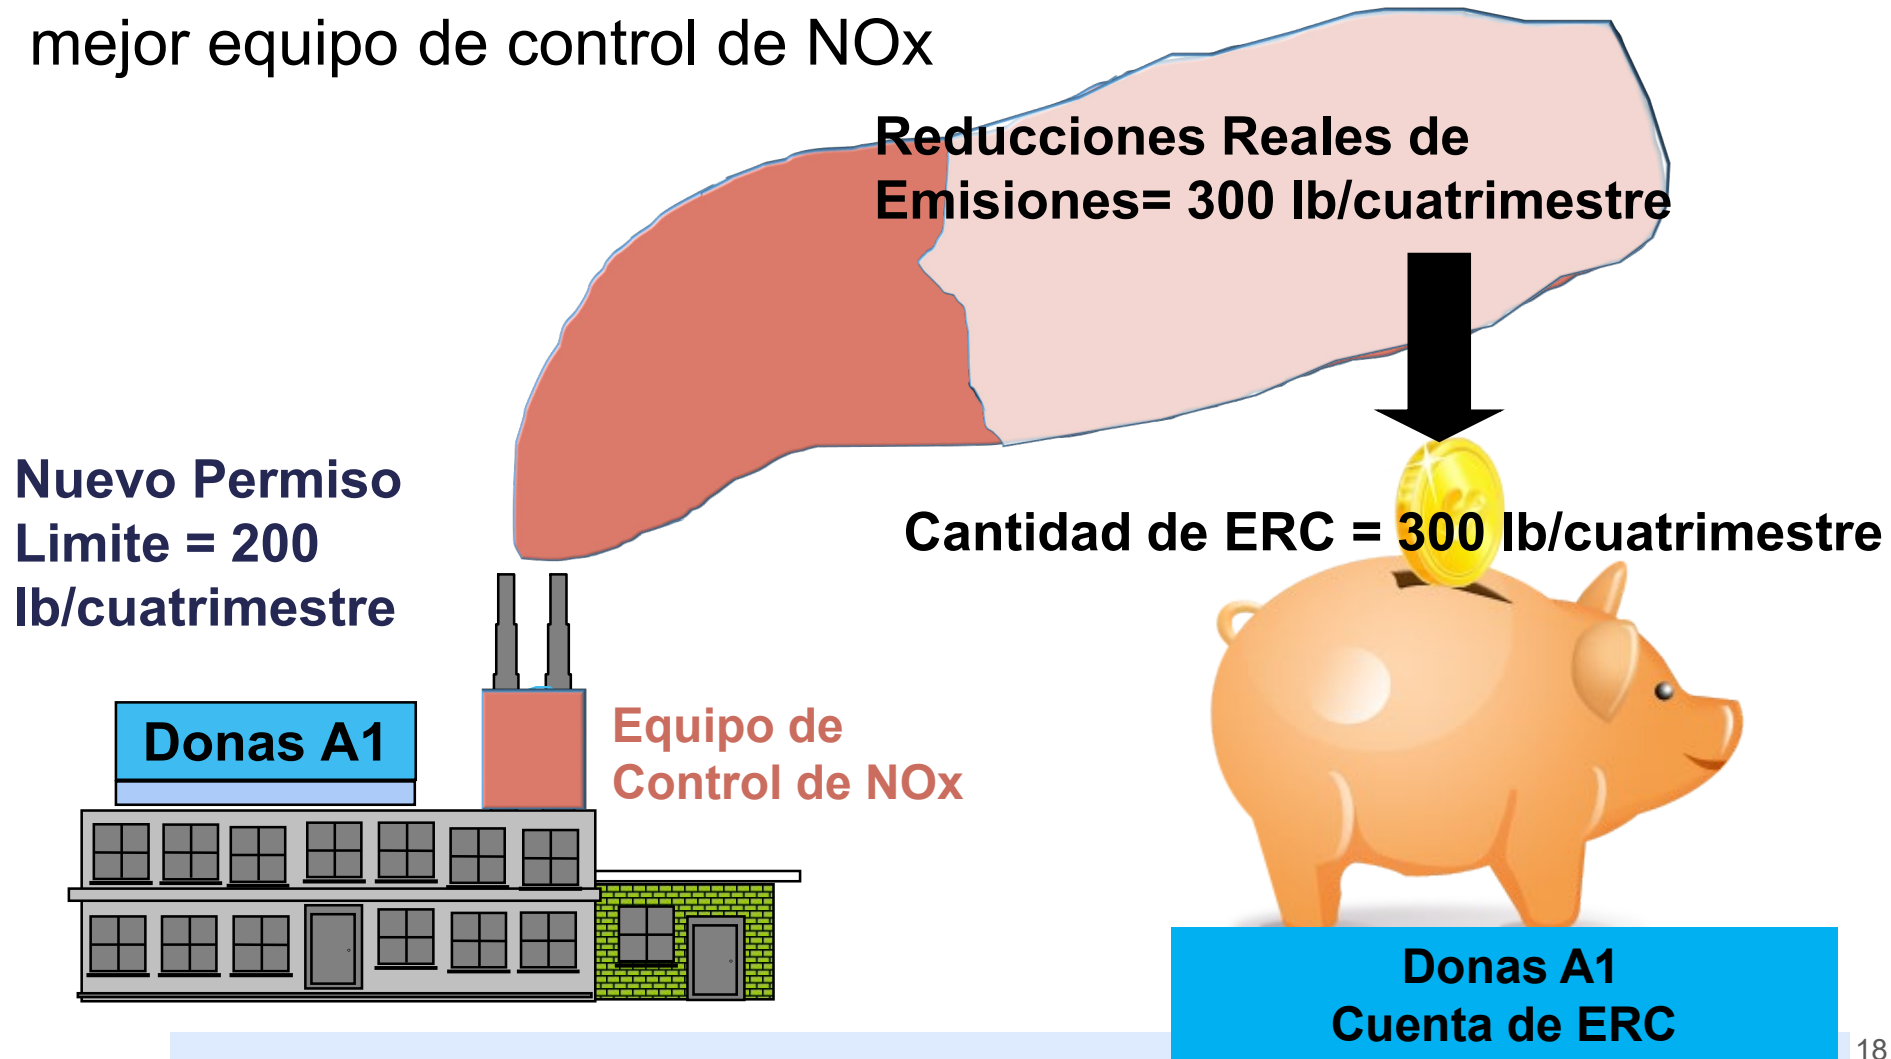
mejor equipo de control de NOx

Reducciones Reales de Emisiones= 300 lb/cuatrimestre

Nuevo Permiso Limite = 200 lb/cuatrimestre

Cantidad de ERC = 300 lb/cuatrimestre

Donas A1

Equipo de Control de NOx

Donas A1
Cuenta de ERC

18